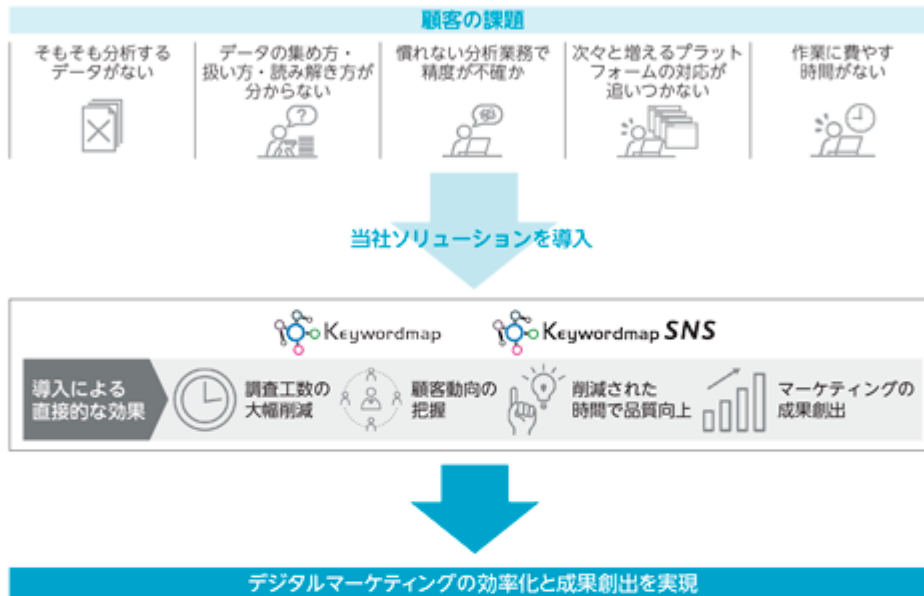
顧客の課題

そもそも分析するデータがない

データの集め方・扱い方・読み解き方が分からない

慣れない分析業務で精度が不確か

次々と増えるプラットフォームの対応が追いつかない

作業に費やす時間がない

当社ソリューションを導入

Keywordmap

Keywordmap SNS

導入による直接的な効果

調査工数の大幅削減

顧客動向の把握

削減された時間で品質向上

マーケティングの成果創出

デジタルマーケティングの効率化と成果創出を実現